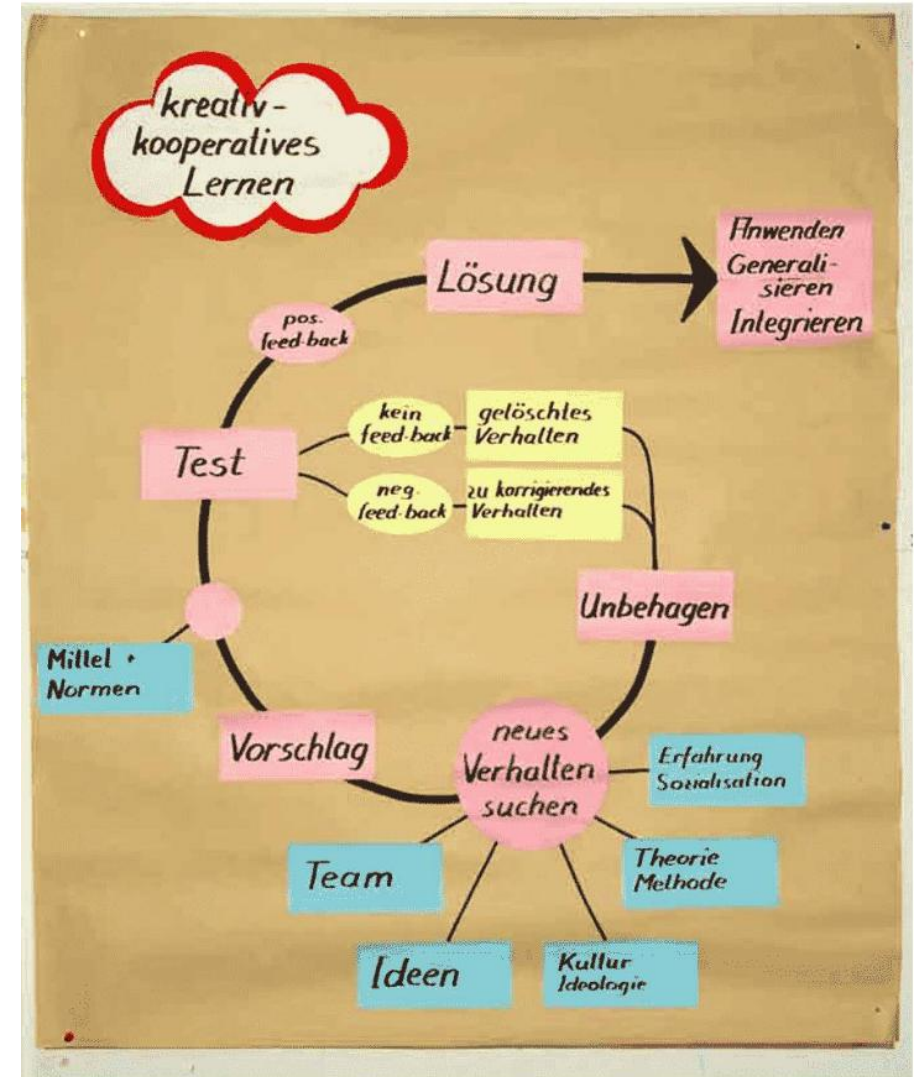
kreativ-kooperatives Lernen

Lösung

Anwenden
Generalisieren
Integrieren

pos. feed-back

kein feed-back

gelöschtes Verhalten

Test

neg. feed-back

zu korrigierendes Verhalten

Unbehagen

Mittel + Normen

Vorschlag

neues Verhalten suchen

Erfahrung Sozialisation

Team

Theorie Methode

Ideen

Kultur Ideologie